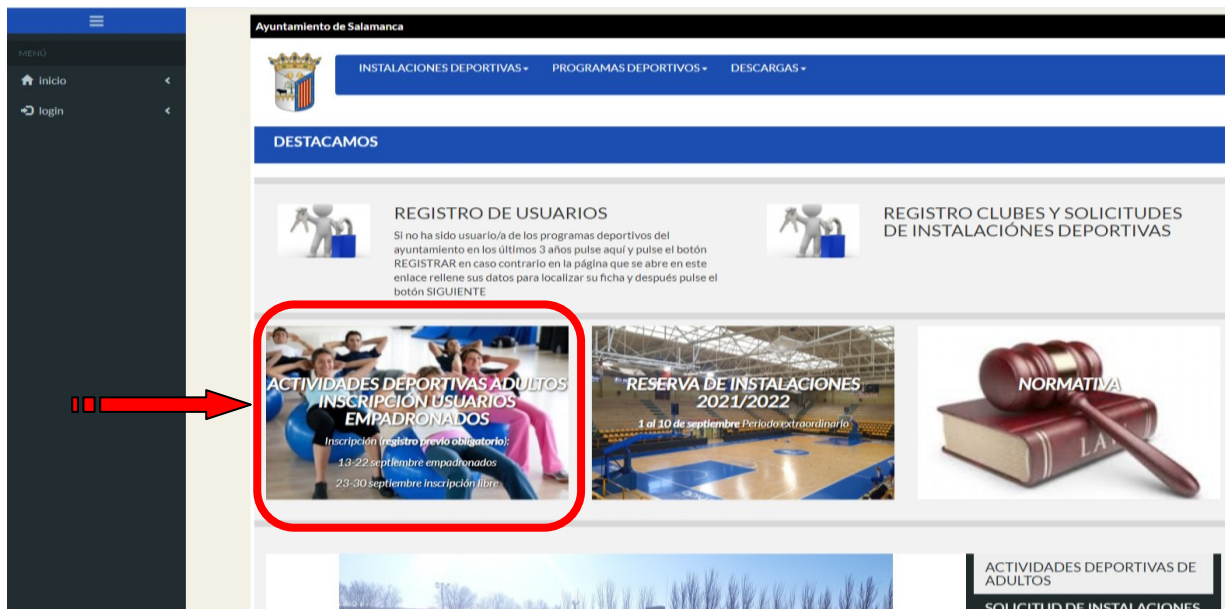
MENÚ
inicio
login

Ayuntamiento de Salamanca

INSTALACIONES DEPORTIVAS▾ PROGRAMAS DEPORTIVOS▾ DESCARGAS▾

DESTACAMOS

REGISTRO DE USUARIOS

Si no ha sido usuario/a de los programas deportivos del ayuntamiento en los últimos 3 años pulse aquí y pulse el botón REGISTRAR en caso contrario en la página que se abre en este enlace rellene sus datos para localizar su ficha y después pulse el botón SIGUIENTE

REGISTRO CLUBES Y SOLICITUDES DE INSTALACIÓNES DEPORTIVAS

ACTIVIDADES DEPORTIVAS ADULTOS INSCRIPCIÓN USUARIOS EMPADRONADOS

Inscripción (registro previo obligatorio):

13-22 septiembre empadronados

23-30 septiembre inscripción libre

RESERVA DE INSTALACIONES 2021/2022

1 al 10 de septiembre Periodo extraordinario

NORMATIVA

LA

ACTIVIDADES DEPORTIVAS DE ADULTOS

SOLICITUD DE INSTALACIONES